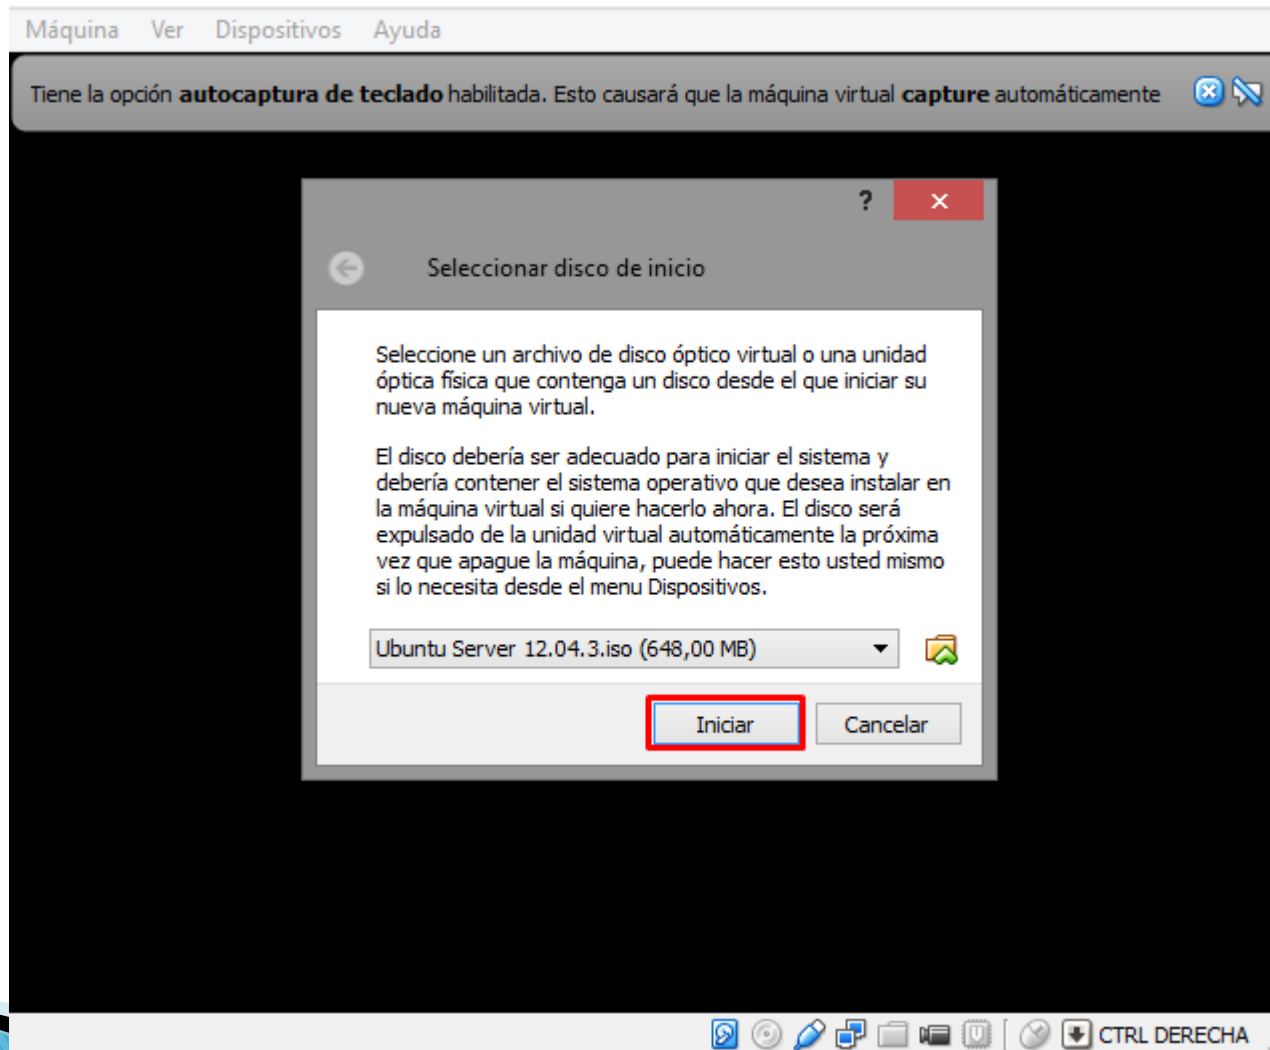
Máquina Ver Dispositivos Ayuda

Tiene la opción **autocaptura de teclado** habilitada. Esto causará que la máquina virtual **capture** automáticamente

?

Seleccionar disco de inicio

Seleccione un archivo de disco óptico virtual o una unidad óptica física que contenga un disco desde el que iniciar su nueva máquina virtual.

El disco debería ser adecuado para iniciar el sistema y debería contener el sistema operativo que desea instalar en la máquina virtual si quiere hacerlo ahora. El disco será expulsado de la unidad virtual automáticamente la próxima vez que apague la máquina, puede hacer esto usted mismo si lo necesita desde el menu Dispositivos.

Ubuntu Server 12.04.3.iso (648,00 MB)

Iniciar Cancelar

CTRL DERECHA